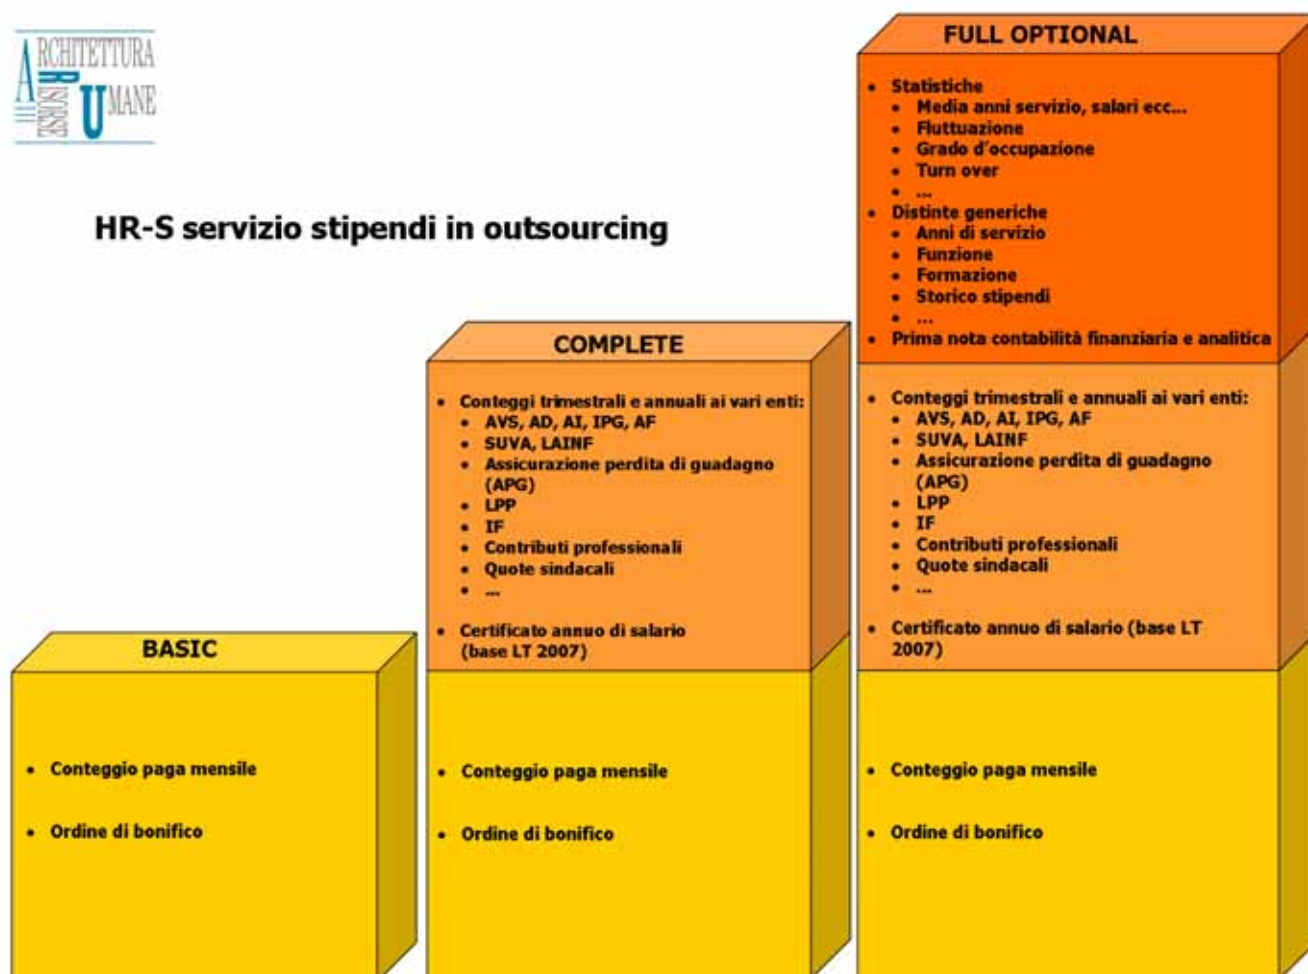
ARCHITETTURA RISORSE UMANE

HR-S servizio stipendi in outsourcing

FULL OPTIONAL

- Statistiche
  - Media anni servizio, salari ecc...
  - Fluttuazione
  - Grado d'occupazione
  - Turn over
  - ...
- Distinte generiche
  - Anni di servizio
  - Funzione
  - Formazione
  - Storico stipendi
  - ...
- Prima nota contabilità finanziaria e analitica

- Conteggi trimestrali e annuali ai vari enti:
  - AVS, AD, AI, IPG, AF
  - SUVA, LAINF
  - Assicurazione perdita di guadagno (APG)
  - LPP
  - IF
  - Contributi professionali
  - Quote sindacali
  - ...
- Certificato annuo di salario (base LT 2007)

- Conteggio paga mensile
- Ordine di bonifico

COMPLETE

- Conteggi trimestrali e annuali ai vari enti:
  - AVS, AD, AI, IPG, AF
  - SUVA, LAINF
  - Assicurazione perdita di guadagno (APG)
  - LPP
  - IF
  - Contributi professionali
  - Quote sindacali
  - ...
- Certificato annuo di salario (base LT 2007)

- Conteggio paga mensile
- Ordine di bonifico

BASIC

- Conteggio paga mensile
- Ordine di bonifico